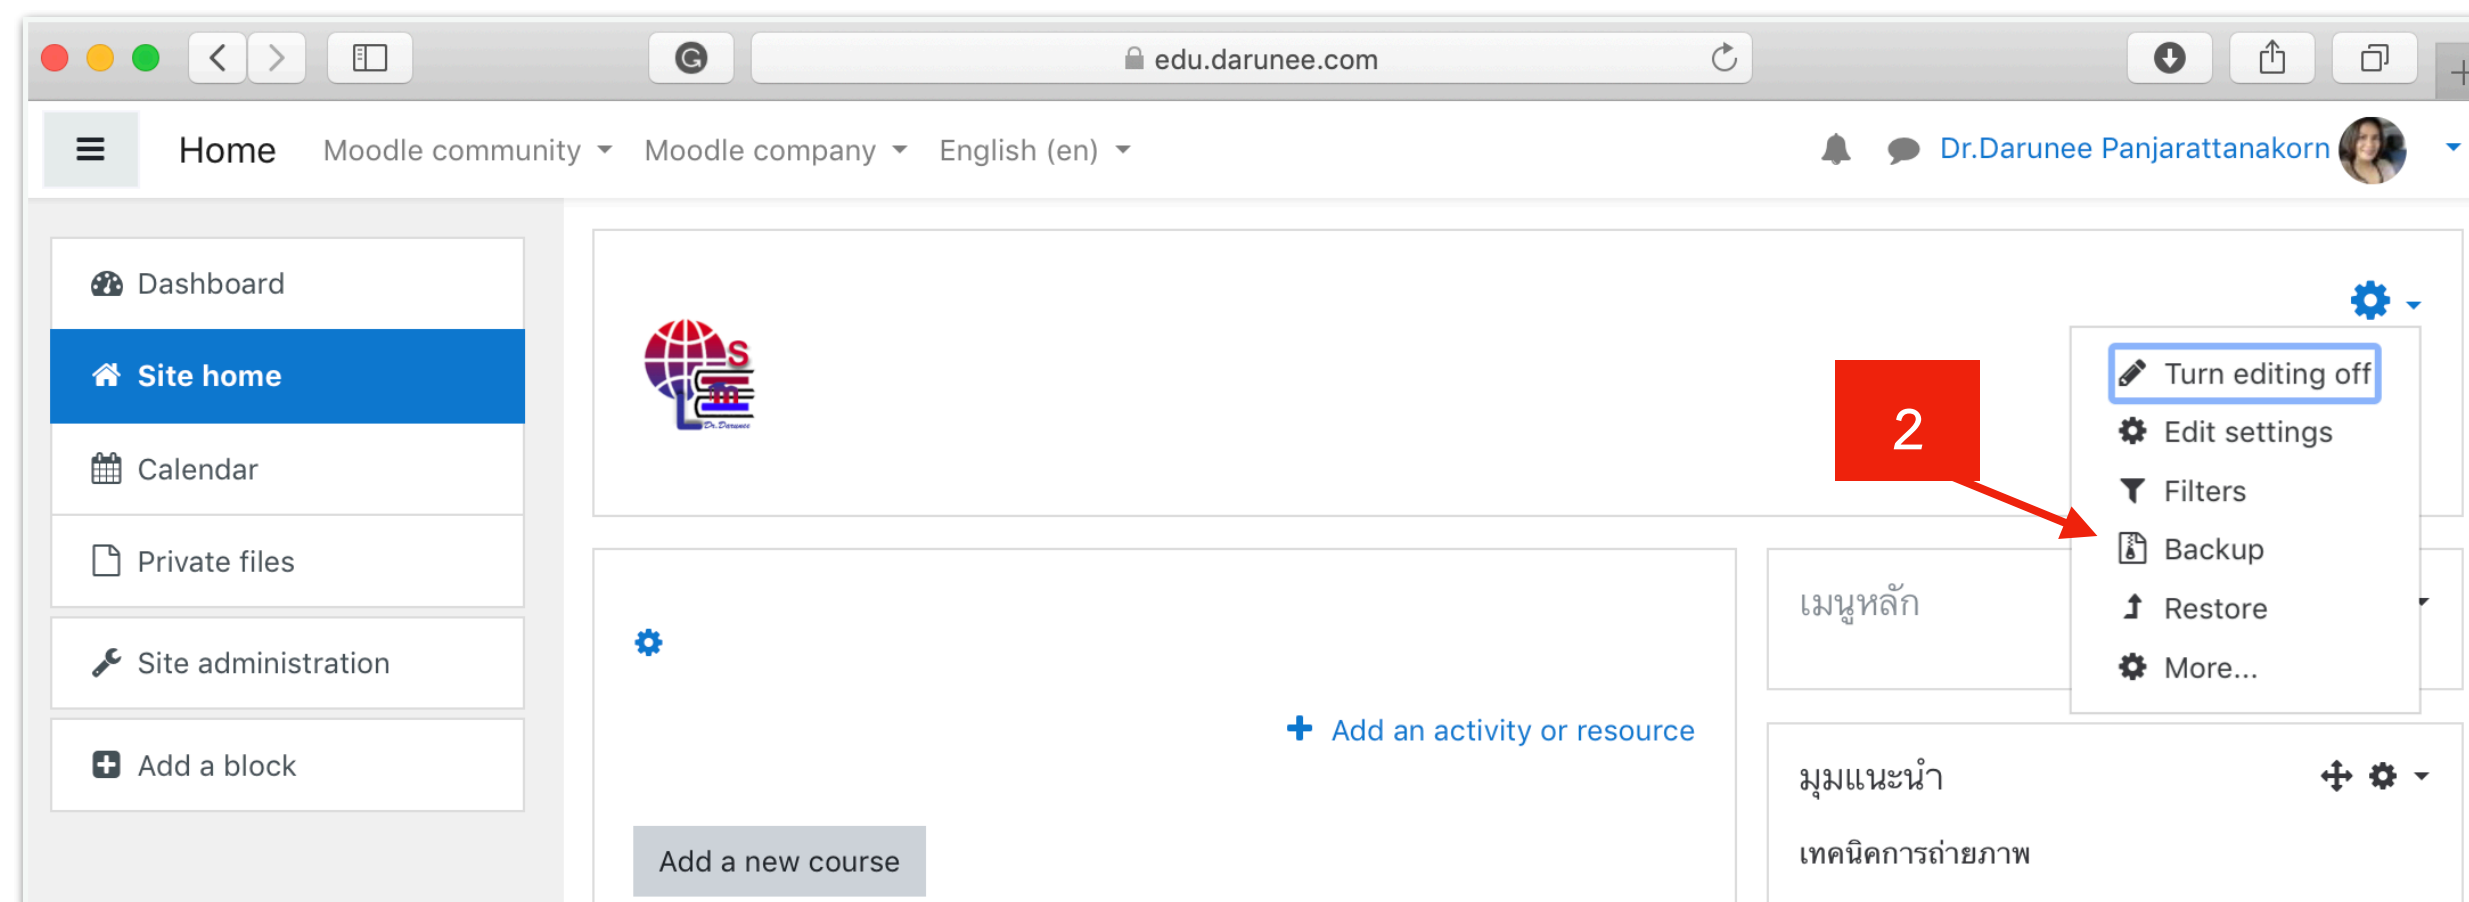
edu.darunee.com

Home Moodle community Moodle company English (en)

Dr.Darunee Panjarattanakorn

Dashboard

Site home

Calendar

Private files

Site administration

Add a block

Turn editing off

Edit settings

Filters

Backup

Restore

More...

2

เมนูหลัก

Add an activity or resource

มุมแนะนำ

เทคนิคการถ่ายภาพ

Add a new course